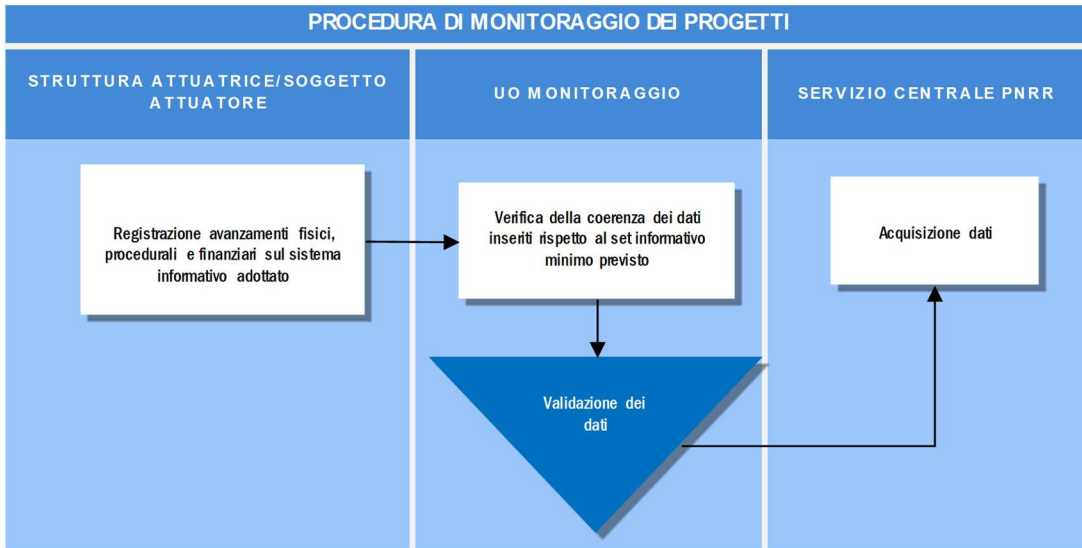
PROCEDURA DI MONITORAGGIO DEI PROGETTI

STRUTTURA ATTUATRICE/SOGGETTO ATTUATORE

UO MONITORAGGIO

SERVIZIO CENTRALE PNRR

Registrazione avanzamenti fisici, procedurali e finanziari sul sistema informativo adottato

Verifica della coerenza dei dati inseriti rispetto al set informativo minimo previsto

Acquisizione dati

Validazione dei dati